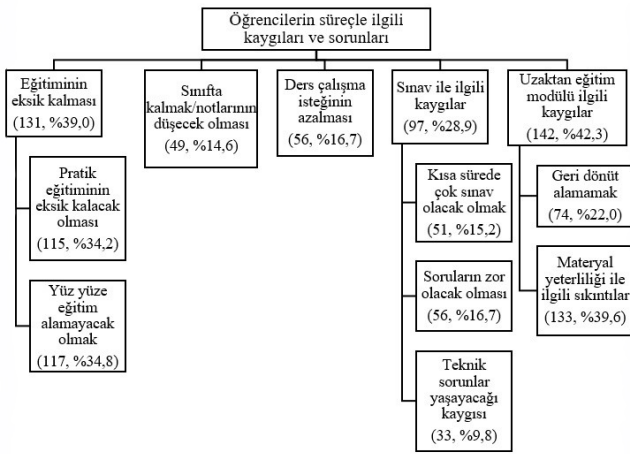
Öğrencilerin süreçle ilgili kaygıları ve sorunları

Eğitiminin eksik kalması (131, %39,0)

Pratik eğitiminin eksik kalacak olması (115, %34,2)

Yüz yüze eğitim alamayacak olmak (117, %34,8)

Sınıfta kalmak/notlarının düşecek olması (49, %14,6)

Ders çalışma isteğinin azalması (56, %16,7)

Sınav ile ilgili kaygılar (97, %28,9)

Kısa sürede çok sınav olacak olmak (51, %15,2)

Soruların zor olacak olması (56, %16,7)

Teknik sorunlar yaşayacağı kaygısı (33, %9,8)

Uzaktan eğitim modülü ilgili kaygılar (142, %42,3)

Geri dönüt alamamak (74, %22,0)

Materyal yeterliliği ile ilgili sıkıntılar (133, %39,6)